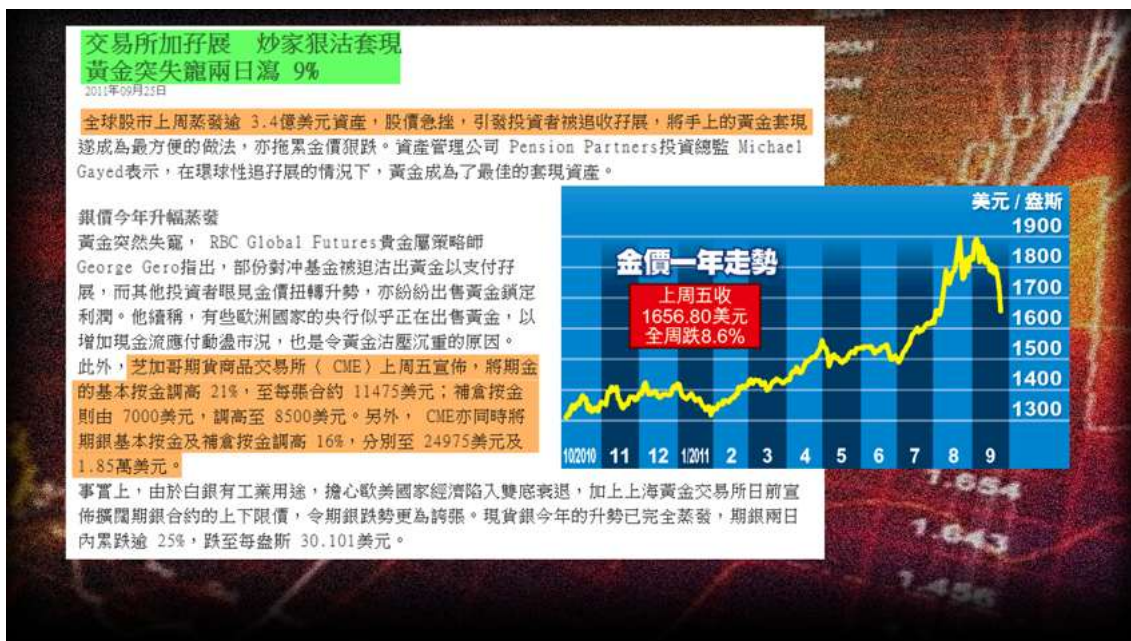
交易所加孖展　炒家狠沽套現
黃金突失寵兩日瀉 9%
2011年09月25日

全球股市上周蒸發逾 3.4億美元資產，股價急挫，引發投資者被追收孖展，將手上的黃金套現遂成為最方便的做法，亦拖累金價狠跌。資產管理公司 Pension Partners投資總監 Michael Gayed表示，在環球性追孖展的情況下，黃金成為了最佳的套現資產。

銀價今年升幅蒸發
黃金突然失寵， RBC Global Futures貴金屬策略師 George Gero指出，部份對沖基金被迫沽出黃金以支付孖展，而其他投資者眼見金價扭轉升勢，亦紛紛出售黃金鎖定利潤。他續稱，有些歐洲國家的央行似乎正在出售黃金，以增加現金流應付動盪市況，也是令黃金沽壓沉重的原因。
此外，芝加哥期貨商品交易所（ CME）上周五宣佈，將期金的基本按金調高 21%，至每張合約 11475美元；補倉按金則由 7000美元，調高至 8500美元。另外， CME亦同時將期銀基本按金及補倉按金調高 16%，分別至 24975美元及 1.85萬美元。
事實上，由於白銀有工業用途，擔心歐美國家經濟陷入雙底衰退，加上上海黃金交易所日前宣佈擴闊期銀合約的上下限價，令期銀跌勢更為誇張。現貨銀今年的升勢已完全蒸發，期銀兩日內累跌逾 25%，跌至每盎斯 30.101美元。

金價一年走勢
上周五收
1656.80美元
全周跌8.6%
美元 / 盎斯
1900
1800
1700
1600
1500
1400
1300
10/2010 11 12 1/2011 2 3 4 5 6 7 8 9

1.654
1.643
1.456